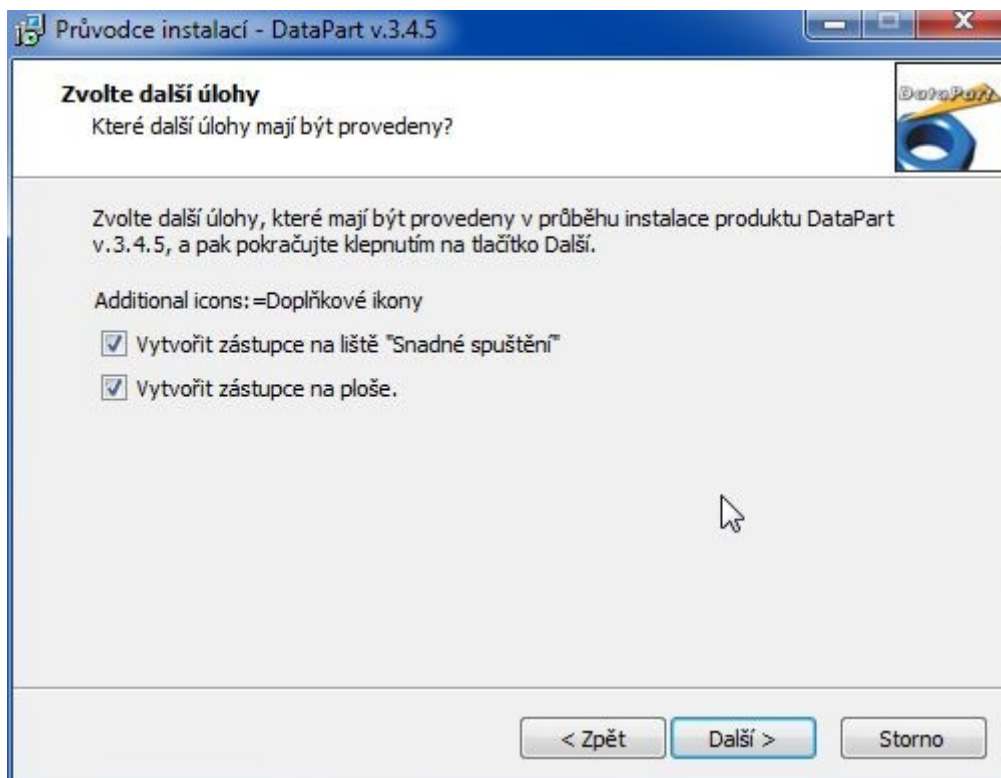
Průvodce instalací - DataPart v.3.4.5

Zvolte další úlohy
Které další úlohy mají být provedeny?

DataPart

Zvolte další úlohy, které mají být provedeny v průběhu instalace produktu DataPart v.3.4.5, a pak pokračujte klepnutím na tlačítko Další.

Additional icons:=Doplňkové ikony

Vytvořit zástupce na liště "Snadné spuštění"

Vytvořit zástupce na ploše.

< Zpět
Další >
Storno